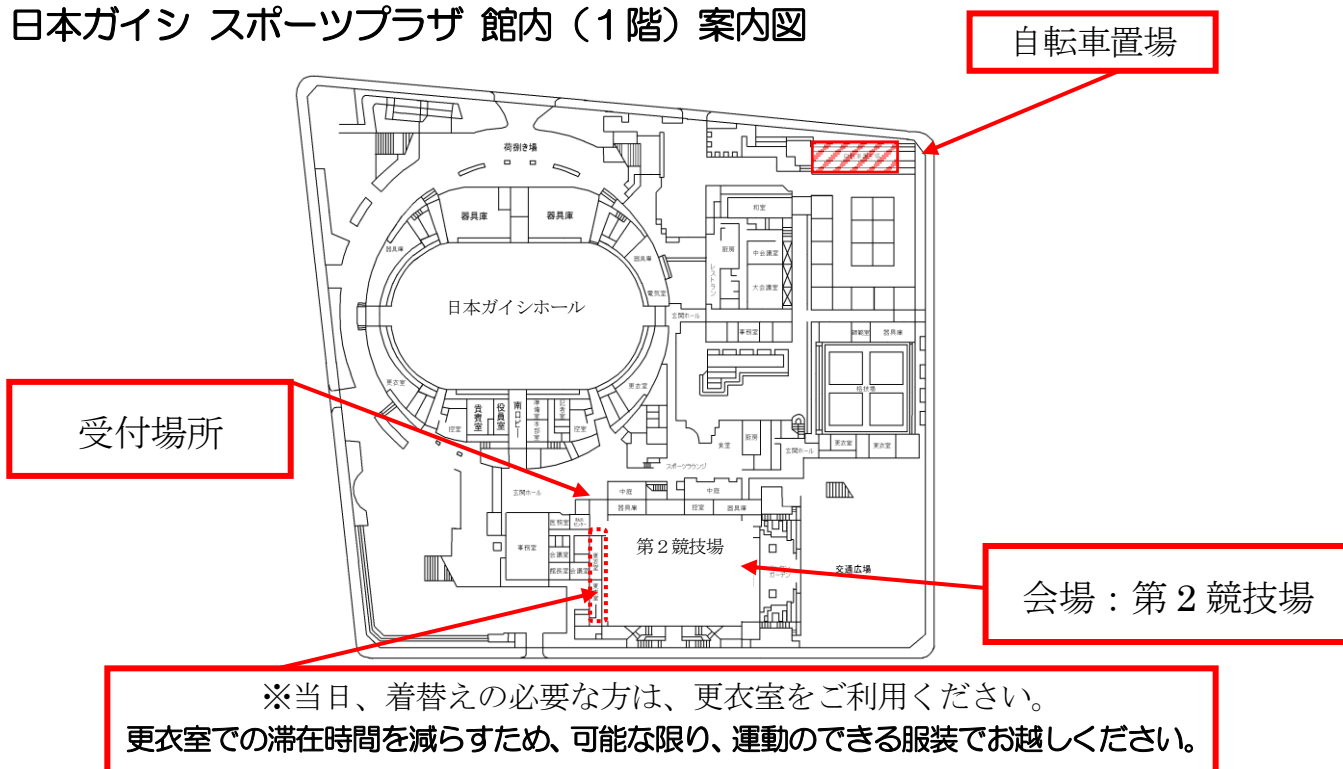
日本ガイシ スポーツプラザ 館内（１階）案内図

自転車置場

荷捌き場

器具庫

器具庫

器具庫

日本ガイシホール

和室

厨房

中会議室

大会議室

電気室

玄関ホール

事務室

更衣室

更衣室

貴賓室

役員室

南ロビー

控室

控室

器具庫

器具庫

格技場

更衣室

更衣室

売店

厨房

玄関ホール

スポーツラウンジ

受付場所

玄関ホール

中庭

中庭

器具庫

器具庫

控室

事務室

医務室

会議室

第２競技場

交通広場

会場：第２競技場

※当日、着替えの必要な方は、更衣室をご利用ください。
更衣室での滞在時間を減らすため、可能な限り、運動のできる服装でお越しください。